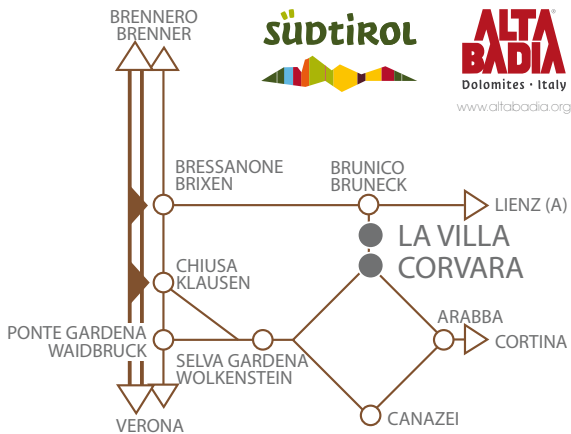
BRENNERO
BRENNER

SÜDTIROL

ALTA BADIA
Dolomites · Italy
www.altabadia.org

BRESSANONE
BRIXEN

BRUNICO
BRUNECK

LIENZ (A)

LA VILLA
CORVARA

CHIUSA
KLAUSEN

ARABBA

CORTINA

PONTE GARDENA
WAIDBRUCK

SELVA GARDENA
WOLKENSTEIN

CANAZEI

VERONA